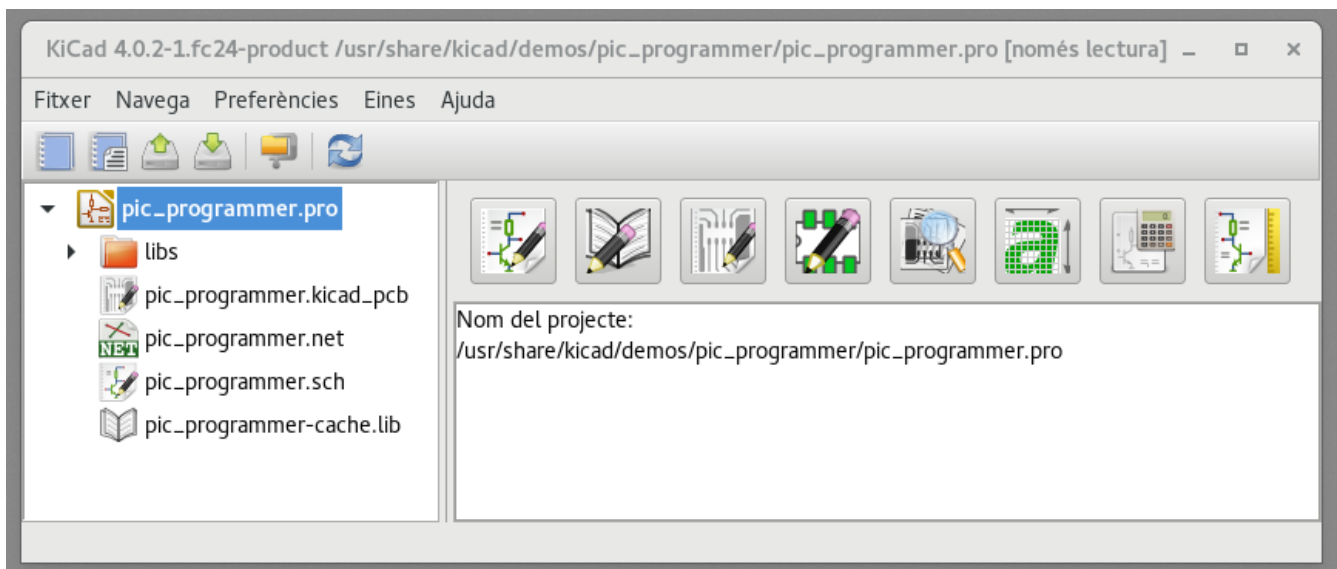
KiCad 4.0.2-1.fc24-product /usr/share/kicad/demos/pic_programmer/pic_programmer.pro [només lectura]

Fitxer Navega Preferències Eines Ajuda

pic_programmer.pro
libs
pic_programmer.kicad_pcb
NET pic_programmer.net
pic_programmer.sch
pic_programmer-cache.lib

Nom del projecte:
/usr/share/kicad/demos/pic_programmer/pic_programmer.pro